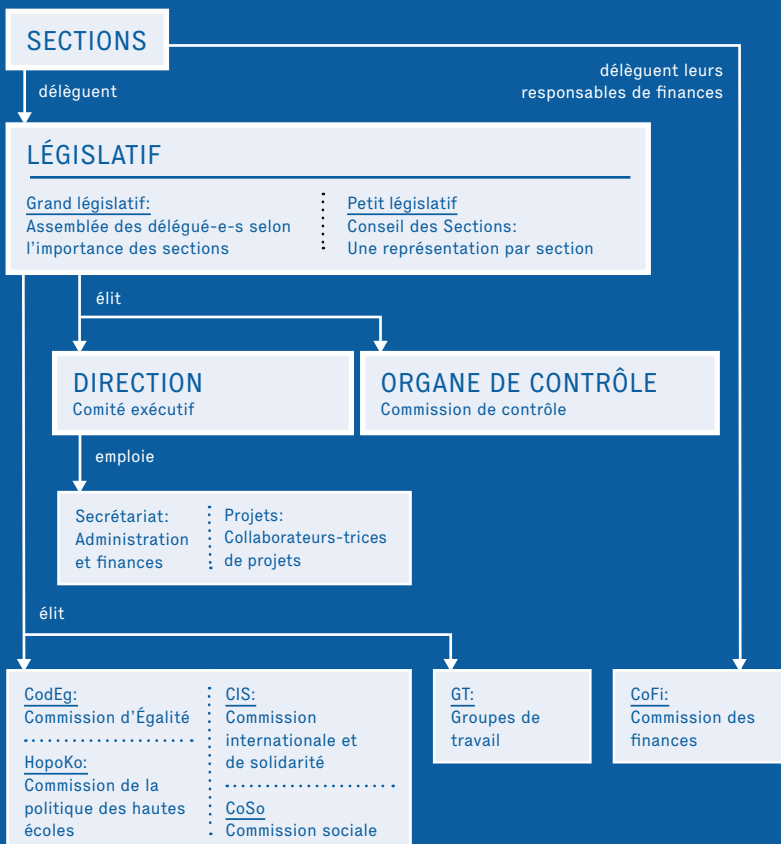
SECTIONS

délèguent

délèguent leurs responsables de finances

LÉGISLATIF

Grand législatif:
Assemblée des délégué-e-s selon l'importance des sections

Petit législatif
Conseil des Sections:
Une représentation par section

élit

DIRECTION
Comité exécutif

ORGANE DE CONTRÔLE
Commission de contrôle

emploie

Secrétariat:
Administration et finances

Projets:
Collaborateurs-trices de projets

élit

CodEg:
Commission d'Égalité

HopoKo:
Commission de la politique des hautes écoles

CIS:
Commission internationale et de solidarité

CoSo
Commission sociale

GT:
Groupes de travail

CoFi:
Commission des finances